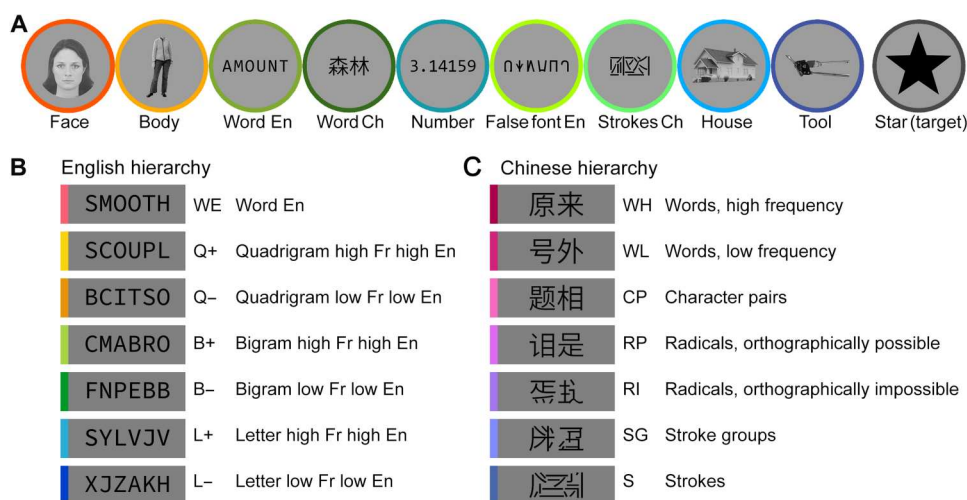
A

AMOUNT 森林 3.14159 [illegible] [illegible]

Face Body Word En Word Ch Number False font En Strokes Ch House Tool Star (target)

B English hierarchy

| | | |
|---|---|---|
| SMOOTH | WE | Word En |
| SCOUPL | Q+ | Quadrigram high Fr high En |
| BCITSO | Q– | Quadrigram low Fr low En |
| CMABRO | B+ | Bigram high Fr high En |
| FNPEBB | B– | Bigram low Fr low En |
| SYLVJV | L+ | Letter high Fr high En |
| XJZAKH | L– | Letter low Fr low En |

C Chinese hierarchy

| | | |
|---|---|---|
| 原来 | WH | Words, high frequency |
| 号外 | WL | Words, low frequency |
| 题相 | CP | Character pairs |
| 诅是 | RP | Radicals, orthographically possible |
| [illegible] | RI | Radicals, orthographically impossible |
| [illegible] | SG | Stroke groups |
| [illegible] | S | Strokes |